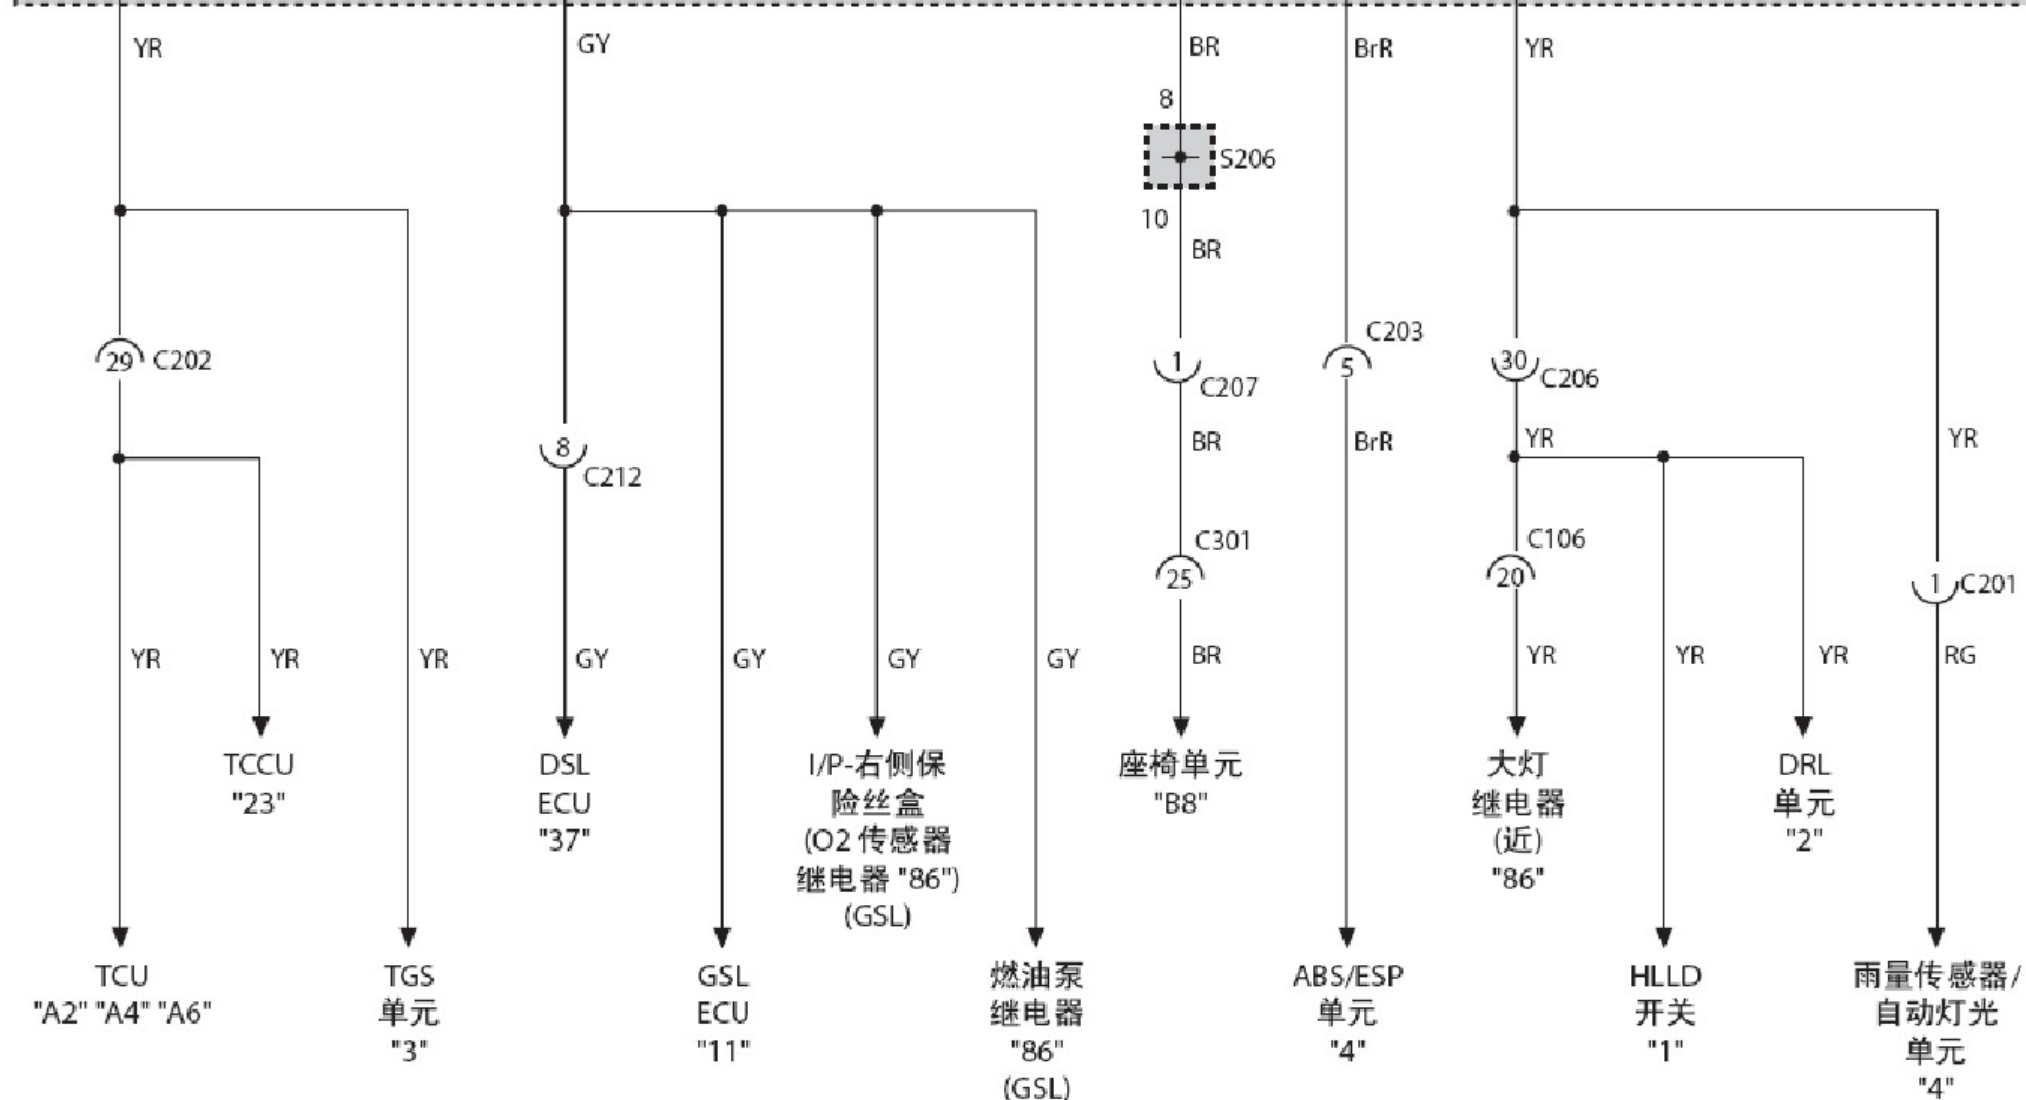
YR
GY
BR
BrR
YR
8
S206
10
BR
29 C202
8
C212
1
C207
5
C203
30
C206
BR
BrR
YR
YR
C301
25
C106
20
1 C201
YR
YR
YR
GY
GY
GY
GY
BR
YR
YR
YR
RG

TCCU
"23"

DSL
ECU
"37"

I/P-右侧保险丝盒
(O2 传感器继电器 "86")
(GSL)

座椅单元
"B8"

大灯
继电器
(近)
"86"

DRL
单元
"2"

TCU
"A2" "A4" "A6"

TGS
单元
"3"

GSL
ECU
"11"

燃油泵
继电器
"86"
(GSL)

ABS/ESP
单元
"4"

HLLD
开关
"1"

雨量传感器/
自动灯光
单元
"4"